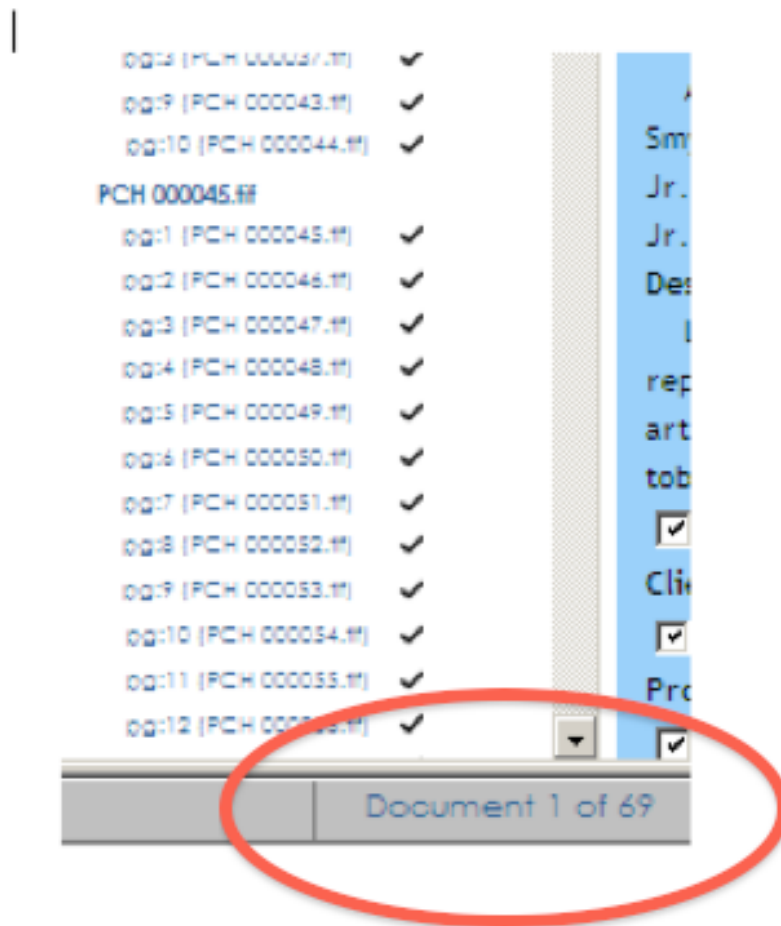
pg:8 [PCH 000037.tif]
pg:9 [PCH 000043.tif]
pg:10 [PCH 000044.tif]
PCH 000045.tif
pg:1 [PCH 000045.tif]
pg:2 [PCH 000046.tif]
pg:3 [PCH 000047.tif]
pg:4 [PCH 000048.tif]
pg:5 [PCH 000049.tif]
pg:6 [PCH 000050.tif]
pg:7 [PCH 000051.tif]
pg:8 [PCH 000052.tif]
pg:9 [PCH 000053.tif]
pg:10 [PCH 000054.tif]
pg:11 [PCH 000055.tif]
pg:12 [PCH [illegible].tif]

A
Smy
Jr.
Jr.
Des
L
rep
art
tob
Cli
Pro

Document 1 of 69